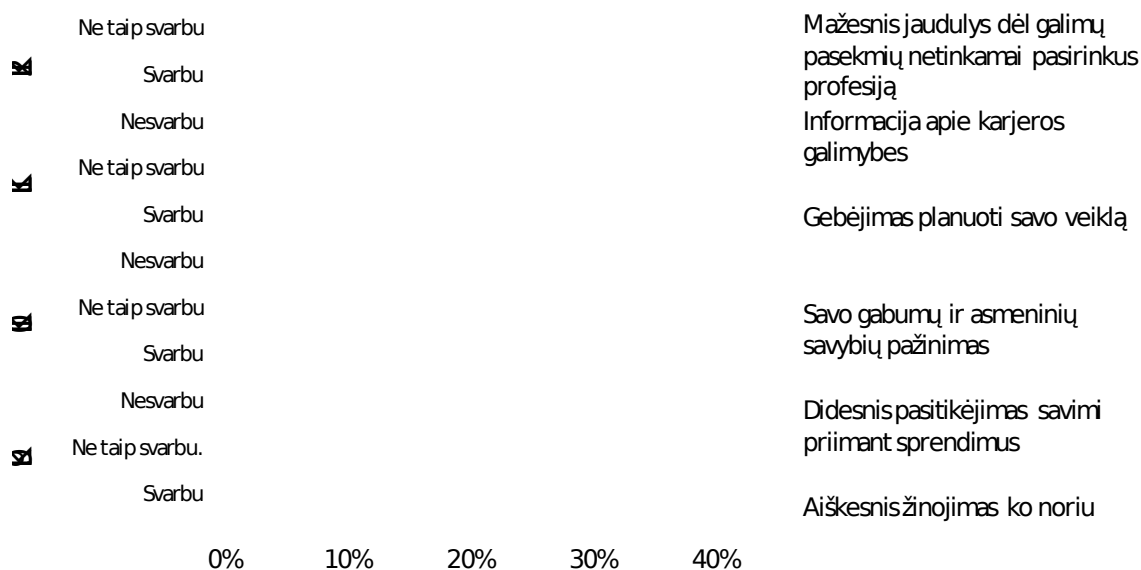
Ne taip svarbu
Svarbu
Nesvarbu
Ne taip svarbu
Svarbu
Nesvarbu
Ne taip svarbu
Svarbu
Nesvarbu
Ne taip svarbu.
Svarbu

0% 10% 20% 30% 40%

Mažesnis jaudulys dėl galimų pasekmių netinkamai pasirinkus profesiją
Informacija apie karjeros galimybes
Gebėjimas planuoti savo veiklą
Savo gabumų ir asmeninių savybių pažinimas
Didesnis pasitikėjimas savimi priimant sprendimus
Aiškesnis žinojimas ko noriu